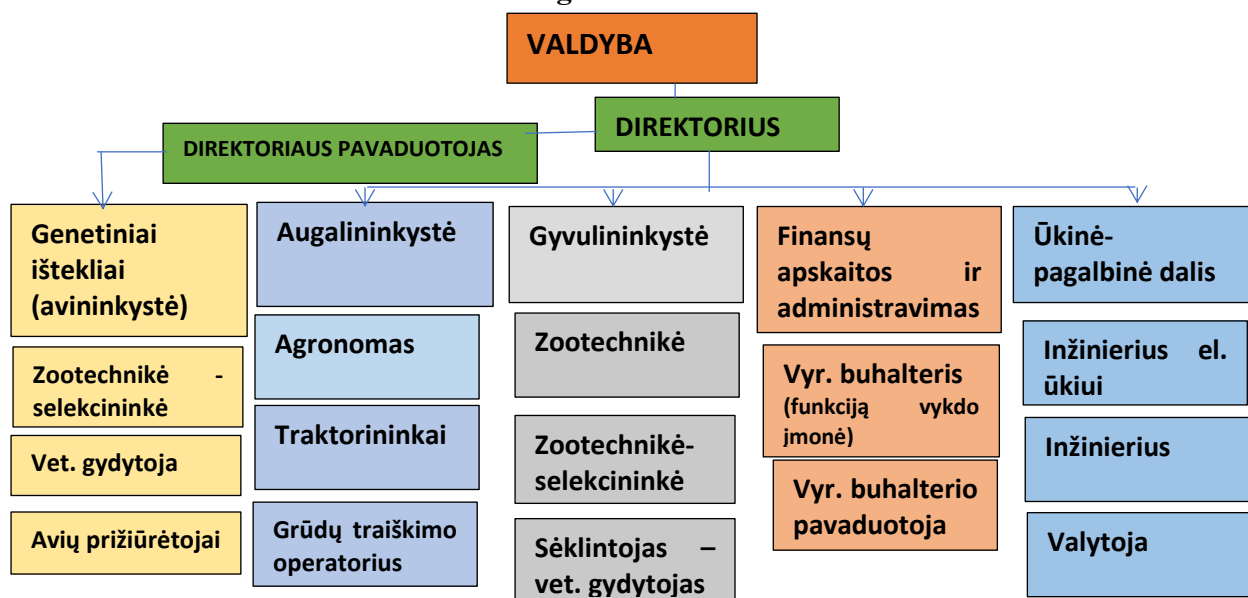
VALDYBA

DIREKTORIUS

DIREKTORIAUS PAVADUOTOJAS

Genetiniai ištekliai (avininkystė)

Zootechnikė - selekcininkė

Vet. gydytoja

Avių prižiūrėtojai

Augalininkystė

Agronomas

Traktorininkai

Grūdų traiškimo operatorius

Gyvulininkystė

Zootechnikė

Zootechnikė-selekcininkė

Sėklintojas – vet. gydytojas

Finansų apskaitos ir administravimas

Vyr. buhalteris (funkciją vykdo įmonė)

Vyr. buhalterio pavaduotoja

Ūkinė-pagalbinė dalis

Inžinierius el. ūkiui

Inžinierius

Valytoja